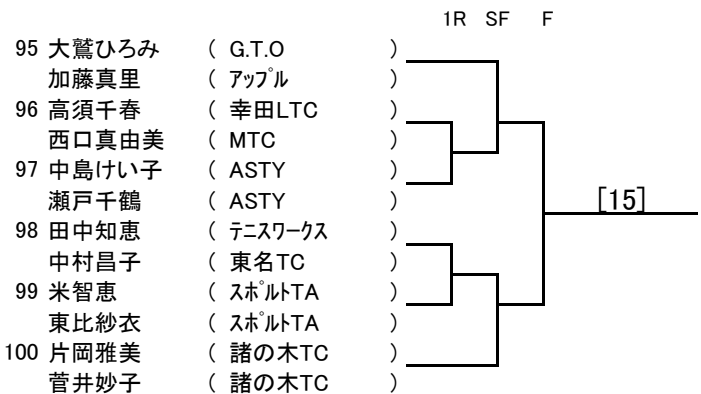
1R SF F

95 大鷲ひろみ ( G.T.O )
加藤真里 ( ｱｯﾌﾟﾙ )
96 高須千春 ( 幸田LTC )
西口真由美 ( MTC )
97 中島けい子 ( ASTY )
瀬戸千鶴 ( ASTY )
98 田中知恵 ( ﾃﾆｽﾜｰｸｽ )
中村昌子 ( 東名TC )
99 米智恵 ( ｽﾎﾟﾙﾄTA )
東比紗衣 ( ｽﾎﾟﾙﾄTA )
100 片岡雅美 ( 諸の木TC )
菅井妙子 ( 諸の木TC )

[15]